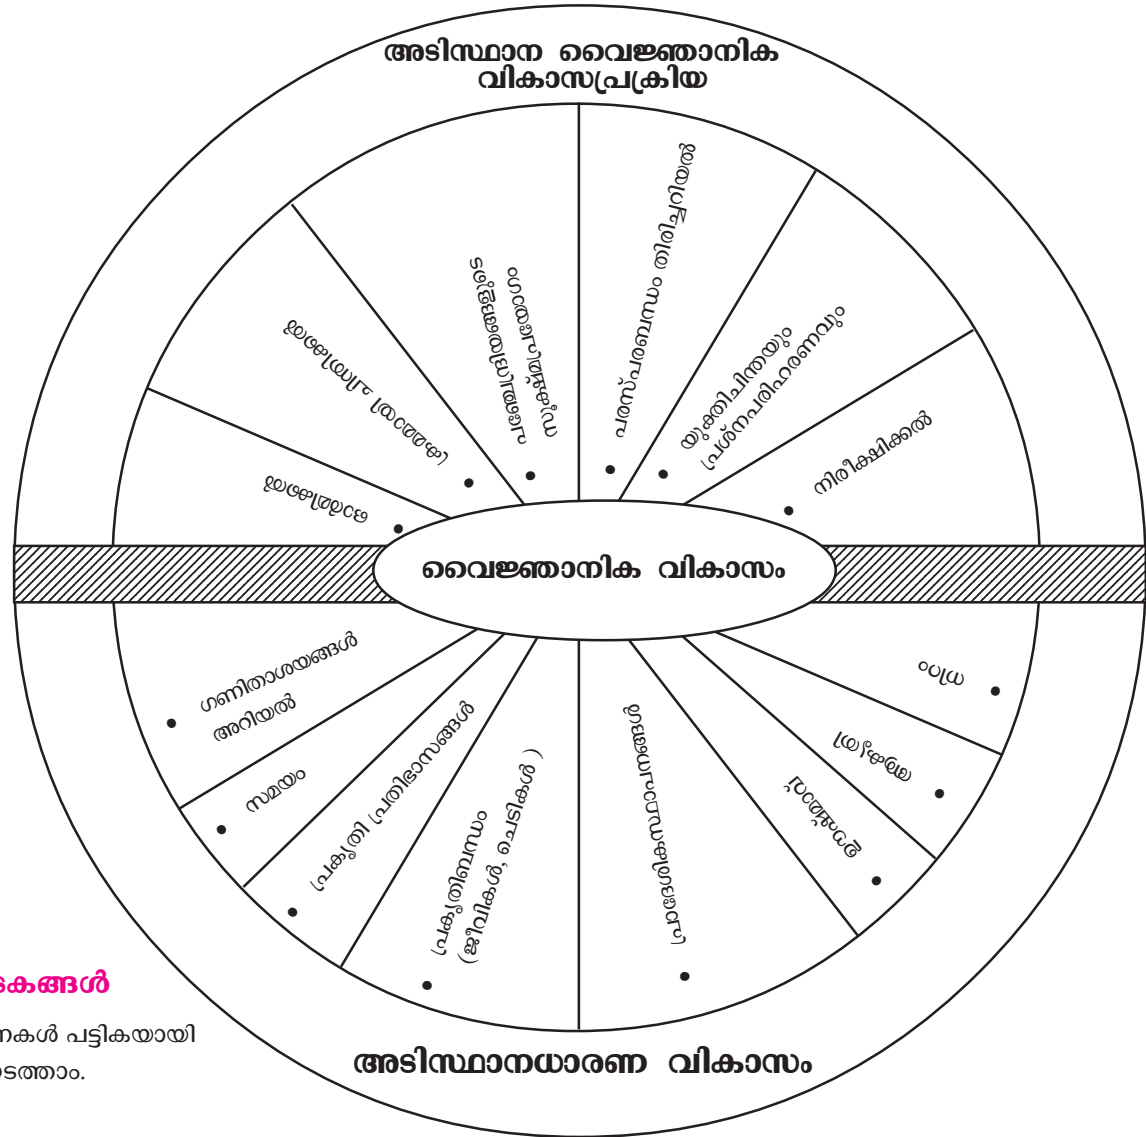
അടിസ്ഥാന വൈജ്ഞാനിക വികാസപ്രക്രിയ

• പരസ്പരബന്ധം തിരിച്ചറിയൽ

• യുക്തിചിന്തയും പ്രശ്നപരിഹരണവും

• നിരീക്ഷിക്കൽ

• സൂക്ഷ്മപേശീചലനങ്ങളുടെ ഏകോപനം

• താരതമ്യം ചെയ്യൽ

• തരംതിരിക്കൽ

വൈജ്ഞാനിക വികാസം

• ഗണിതാശയങ്ങൾ അറിയൽ

• സമയം

• പ്രകൃതി പ്രതിഭാസങ്ങൾ

• പ്രകൃതിബന്ധം (ജീവികൾ, ചെടികൾ)

• പ്രാദേശികസ്ഥലങ്ങൾ

• ആകൃതി

• വലുപ്പം

• നിറം

അടിസ്ഥാനധാരണ വികാസം

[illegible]കങ്ങൾ

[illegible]നകൾ പട്ടികയായി

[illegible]ടത്താം.